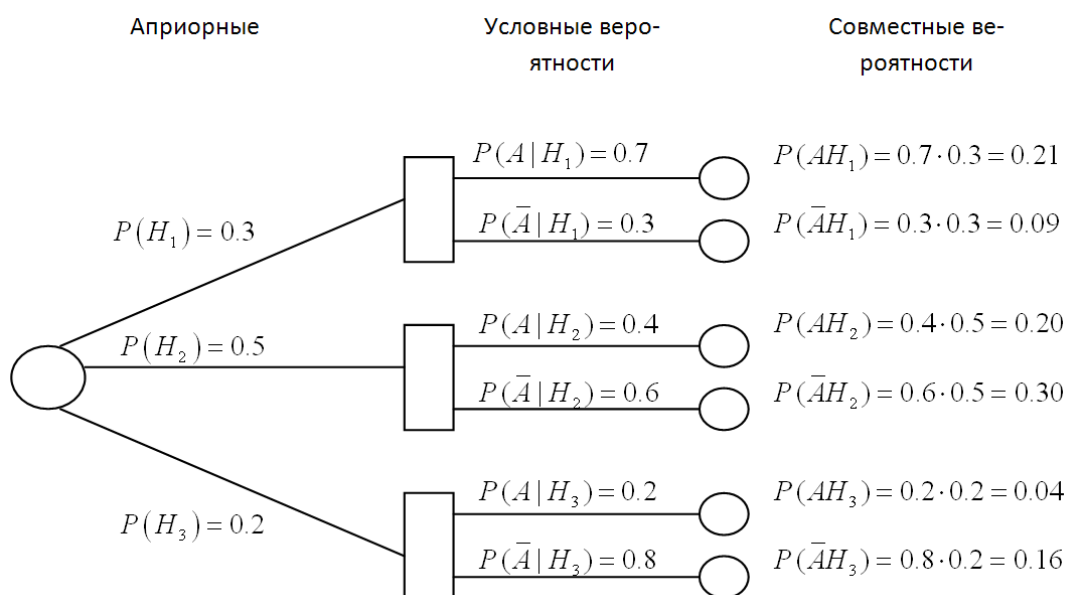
Априорные

Условные вероятности

Совместные вероятности

$P(A|H_1)=0.7$

$P(AH_1)=0.7\cdot 0.3=0.21$

$P(H_1)=0.3$

$P(\bar{A}|H_1)=0.3$

$P(\bar{A}H_1)=0.3\cdot 0.3=0.09$

$P(A|H_2)=0.4$

$P(AH_2)=0.4\cdot 0.5=0.20$

$P(H_2)=0.5$

$P(\bar{A}|H_2)=0.6$

$P(\bar{A}H_2)=0.6\cdot 0.5=0.30$

$P(A|H_3)=0.2$

$P(AH_3)=0.2\cdot 0.2=0.04$

$P(H_3)=0.2$

$P(\bar{A}|H_3)=0.8$

$P(\bar{A}H_3)=0.8\cdot 0.2=0.16$